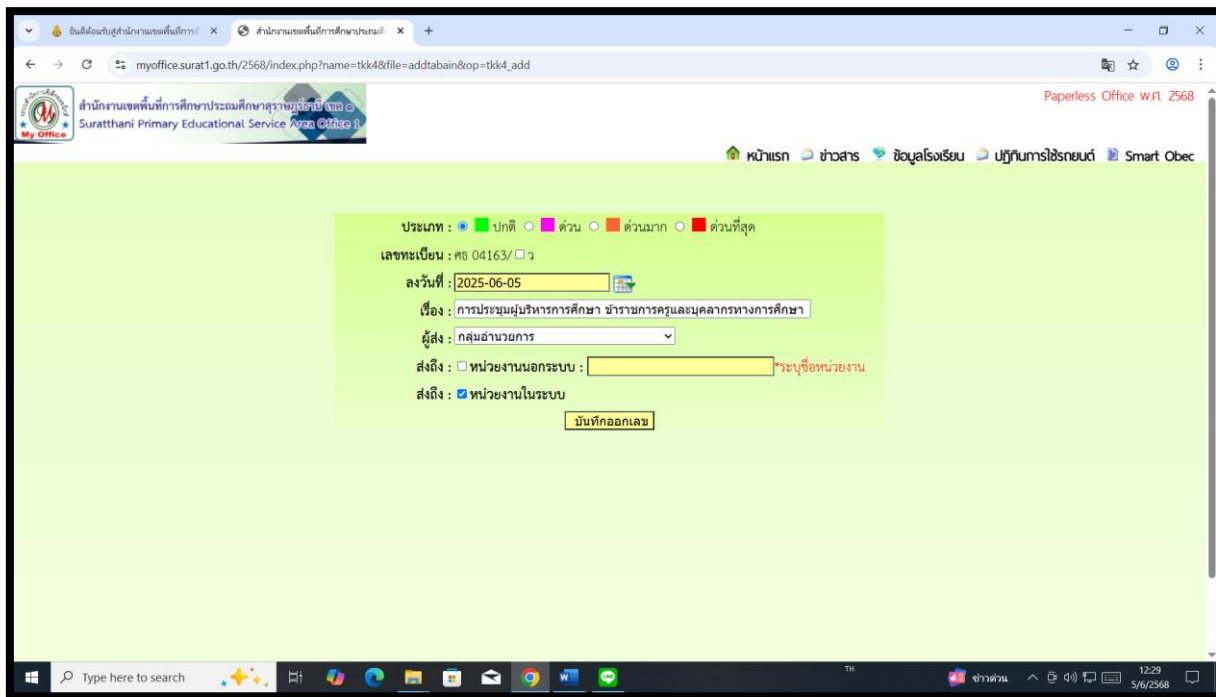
ยินดีต้อนรับสู่สำนักงานเขตพื้นที่การ ×
สำนักงานเขตพื้นที่การศึกษาประถมศึ ×
+

myoffice.surat1.go.th/2568/index.php?name=tkk4&file=addtabain&op=tkk4_add

สำนักงานเขตพื้นที่การศึกษาประถมศึกษาสุราษฎร์ธานี เขต ๑
Suratthani Primary Educational Service Area Office 1
My Office

Paperless Office พ.ศ. 2568

หน้าแรก ข่าวสาร ข้อมูลโรงเรียน ปฏิทินการใช้รถยนต์ Smart Obec

ประเภท : ปกติ ด่วน ด่วนมาก ด่วนที่สุด
เลขทะเบียน : ศธ 04163/ ว
ลงวันที่ : 2025-06-05
เรื่อง : การประชุมผู้บริหารการศึกษา ข้าราชการครูและบุคลากรทางการศึกษา
ผู้ส่ง : กลุ่มอำนวยการ
ส่งถึง : หน่วยงานนอกระบบ : *ระบุชื่อหน่วยงาน
ส่งถึง : หน่วยงานในระบบ
บันทึกออกเลข

Type here to search
TH
ข่าวด่วน
12:29
5/6/2568